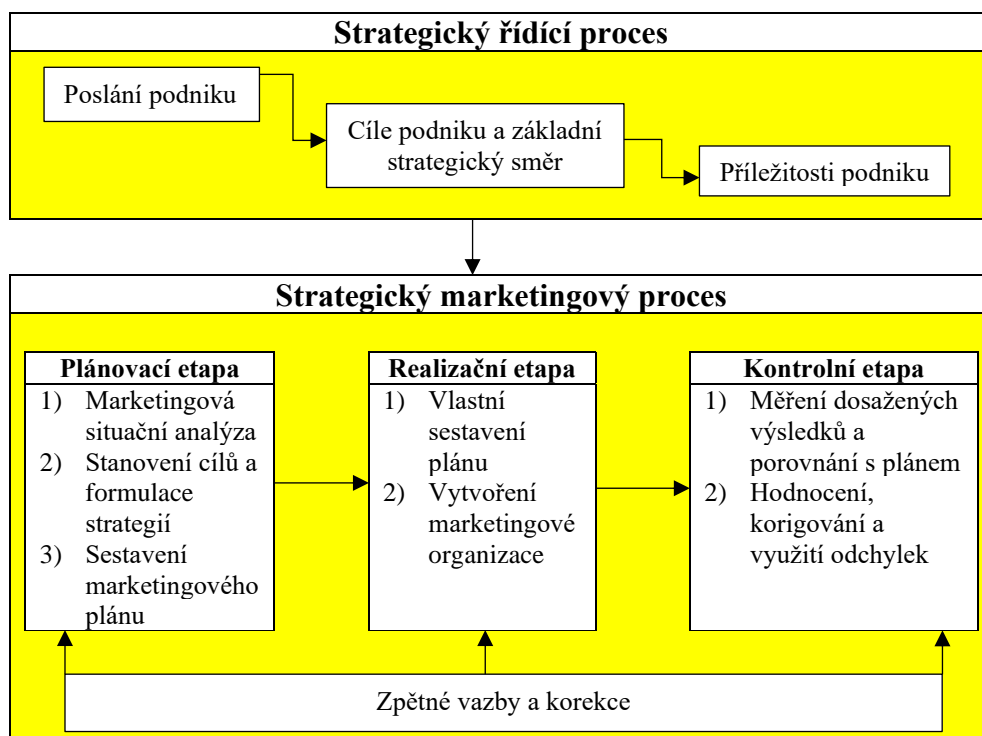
Strategický řídící proces

Poslání podniku

Cíle podniku a základní strategický směr

Příležitosti podniku

Strategický marketingový proces

Plánovací etapa
1) Marketingová situační analýza
2) Stanovení cílů a formulace strategií
3) Sestavení marketingového plánu

Realizační etapa
1) Vlastní sestavení plánu
2) Vytvoření marketingové organizace

Kontrolní etapa
1) Měření dosažených výsledků a porovnání s plánem
2) Hodnocení, korigování a využití odchylek

Zpětné vazby a korekce